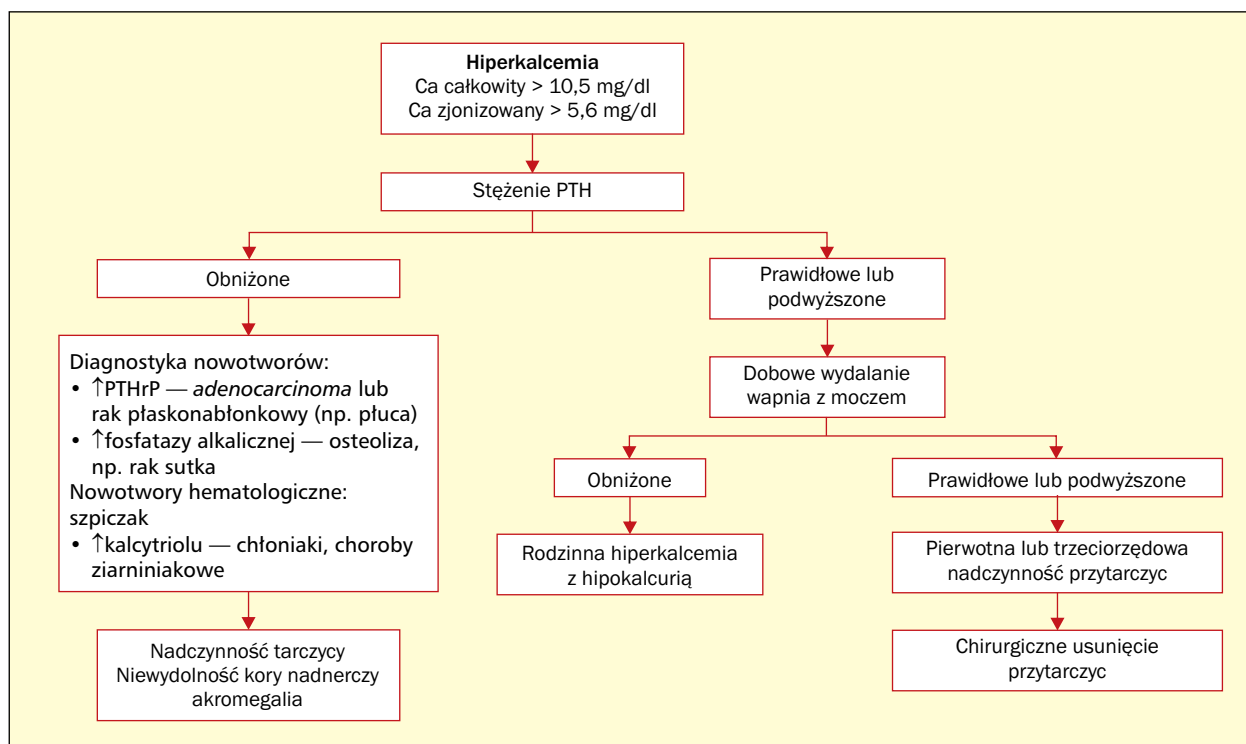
**Hiperkalcemia**
Ca całkowity > 10,5 mg/dl
Ca zjonizowany > 5,6 mg/dl

Stężenie PTH

Obniżone

Diagnostyka nowotworów:
• ↑PTHrP — *adenocarcinoma* lub rak płaskonabłonkowy (np. płuca)
• ↑fosfatazy alkalicznej — osteoliza, np. rak sutka
Nowotwory hematologiczne: szpiczak
• ↑kalcytriolu — chłoniaki, choroby ziarniniakowe

Nadczynność tarczycy
Niewydolność kory nadnerczy
akromegalia

Prawidłowe lub podwyższone

Dobowe wydalanie wapnia z moczem

Obniżone

Rodzinna hiperkalcemia z hipokalcurią

Prawidłowe lub podwyższone

Pierwotna lub trzeciorzędowa nadczynność przytarczyc

Chirurgiczne usunięcie przytarczyc